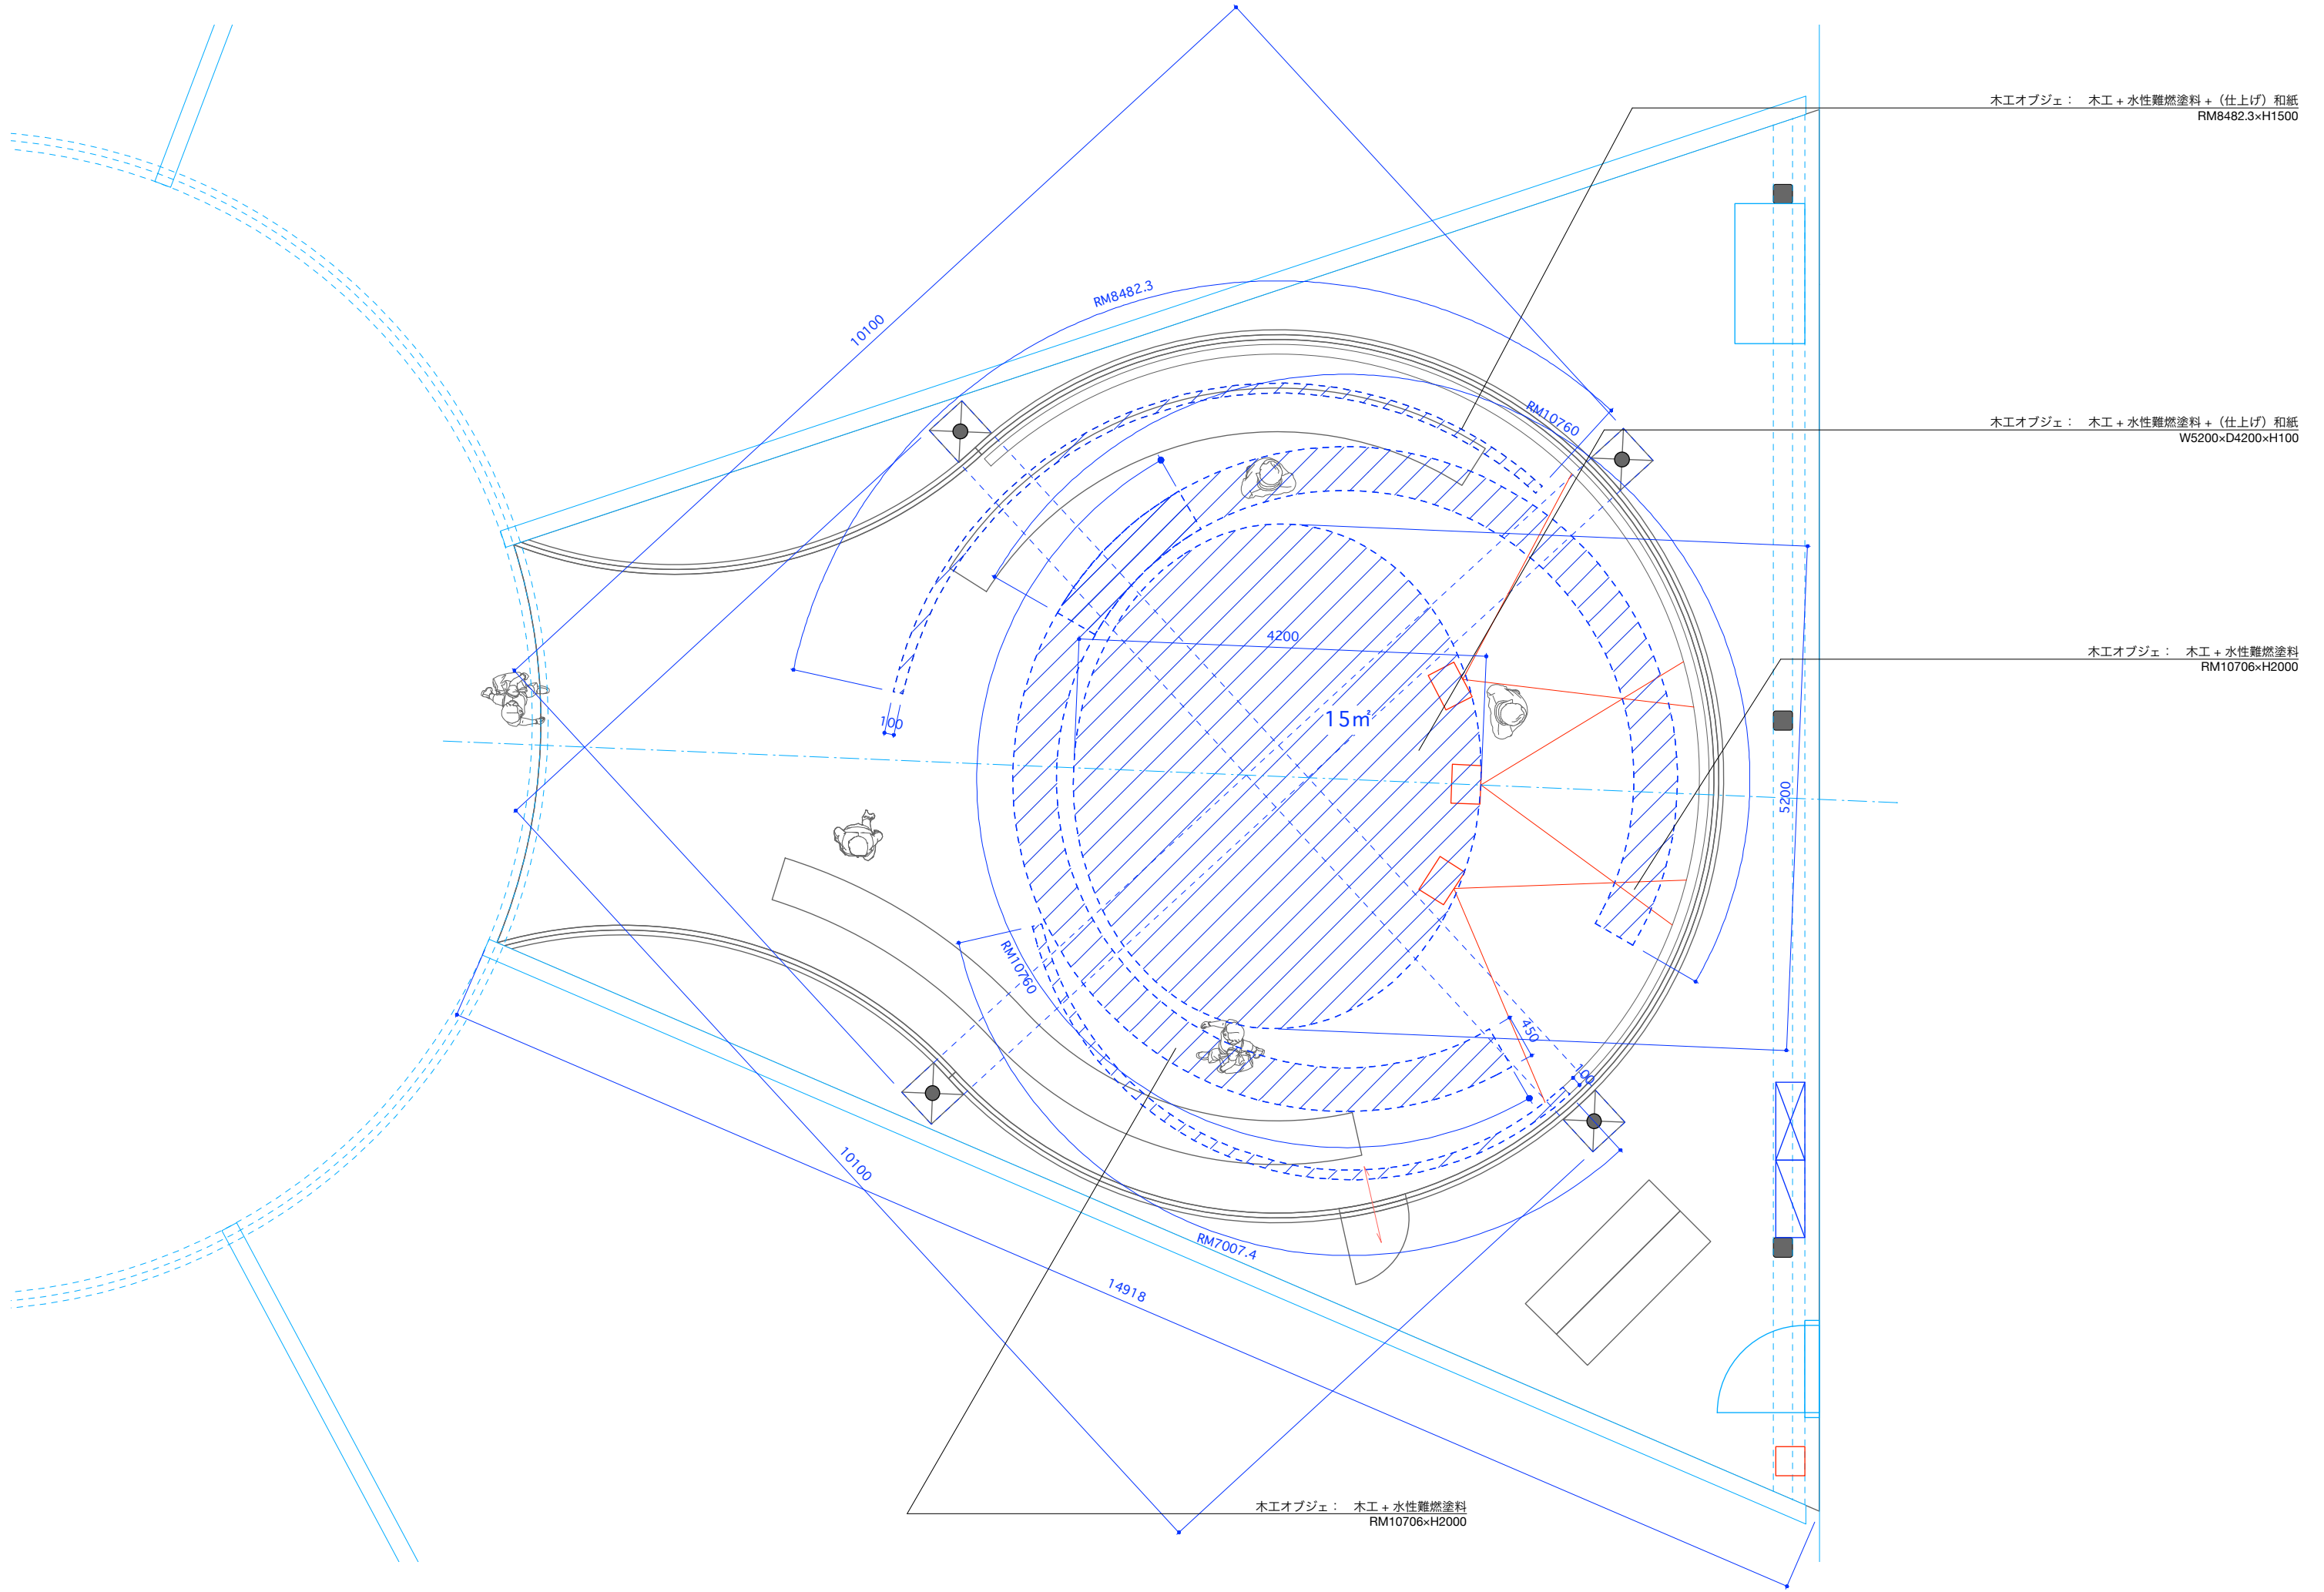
木工オブジェ： 木工 + 水性難燃塗料 + （仕上げ）和紙
RM8482.3×H1500

木工オブジェ： 木工 + 水性難燃塗料 + （仕上げ）和紙
W5200×D4200×H100

木工オブジェ： 木工 + 水性難燃塗料
RM10706×H2000

RM8482.3

10100

RM10760

4200

15㎡

100

5200

RM10760

450

100

10100

RM7007.4

14918

木工オブジェ： 木工 + 水性難燃塗料
RM10706×H2000